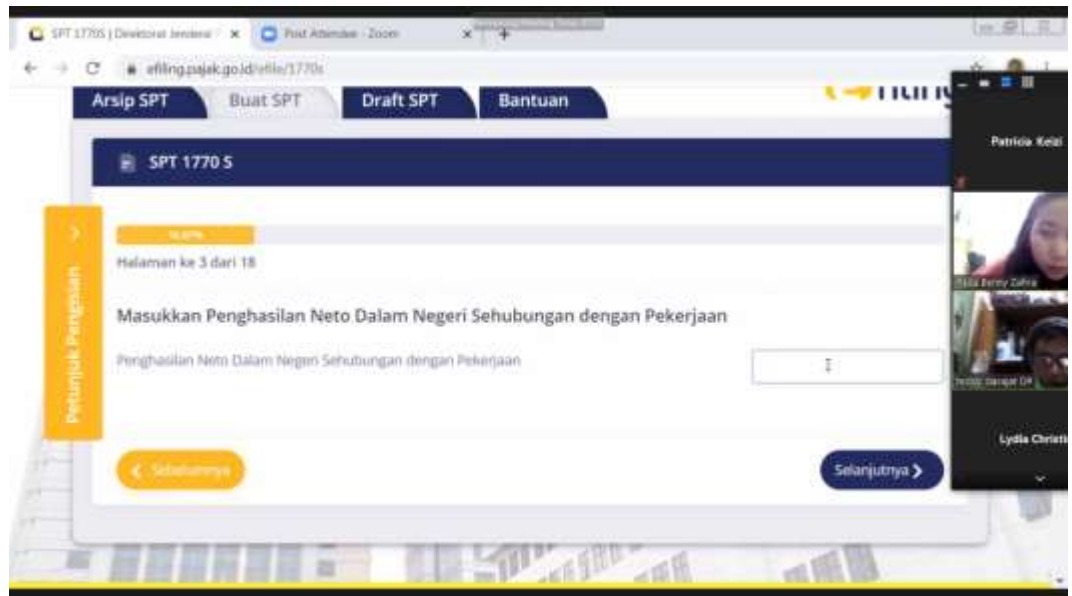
SPT 1770S | Direktorat Jenderal
Post Attendee - Zoom
efiling.pajak.go.id/efilin/1770s
Arsip SPT
Buat SPT
Draft SPT
Bantuan
Patricia Keizi
SPT 1770 S
16,67%
Halaman ke 3 dari 18
Petunjuk Pengisian
Masukkan Penghasilan Neto Dalam Negeri Sehubungan dengan Pekerjaan
Penghasilan Neto Dalam Negeri Sehubungan dengan Pekerjaan
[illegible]
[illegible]
Lydia Christi
Sebelumnya
Selanjutnya